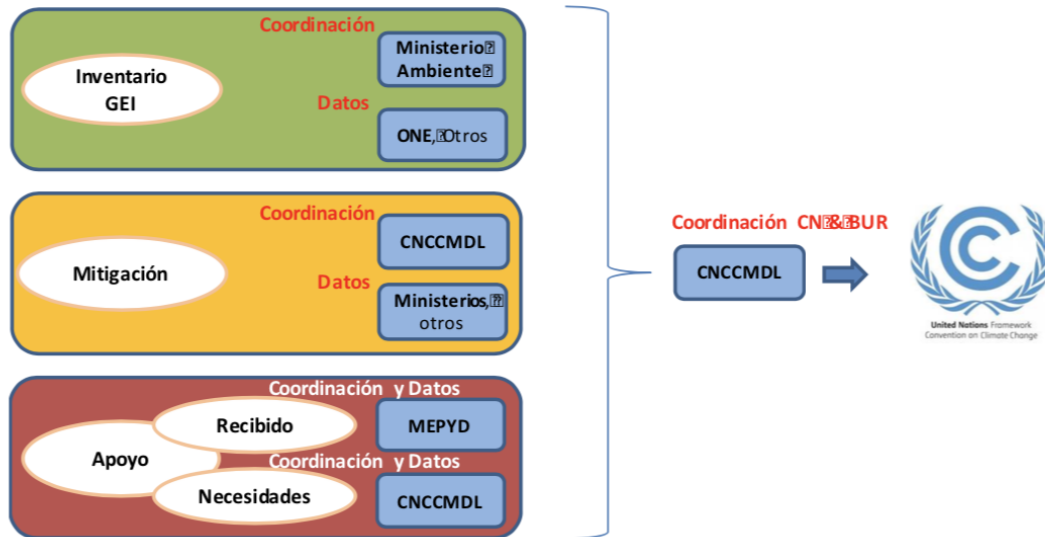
Inventario GEI

Coordinación

Ministerio Ambiente

Datos

ONE, Otros

Mitigación

Coordinación

CNCCMDL

Datos

Ministerios, otros

Apoyo

Recibido

Necesidades

Coordinación y Datos

MEPYD

Coordinación y Datos

CNCCMDL

Coordinación CN & BUR

CNCCMDL

United Nations Framework Convention on Climate Change